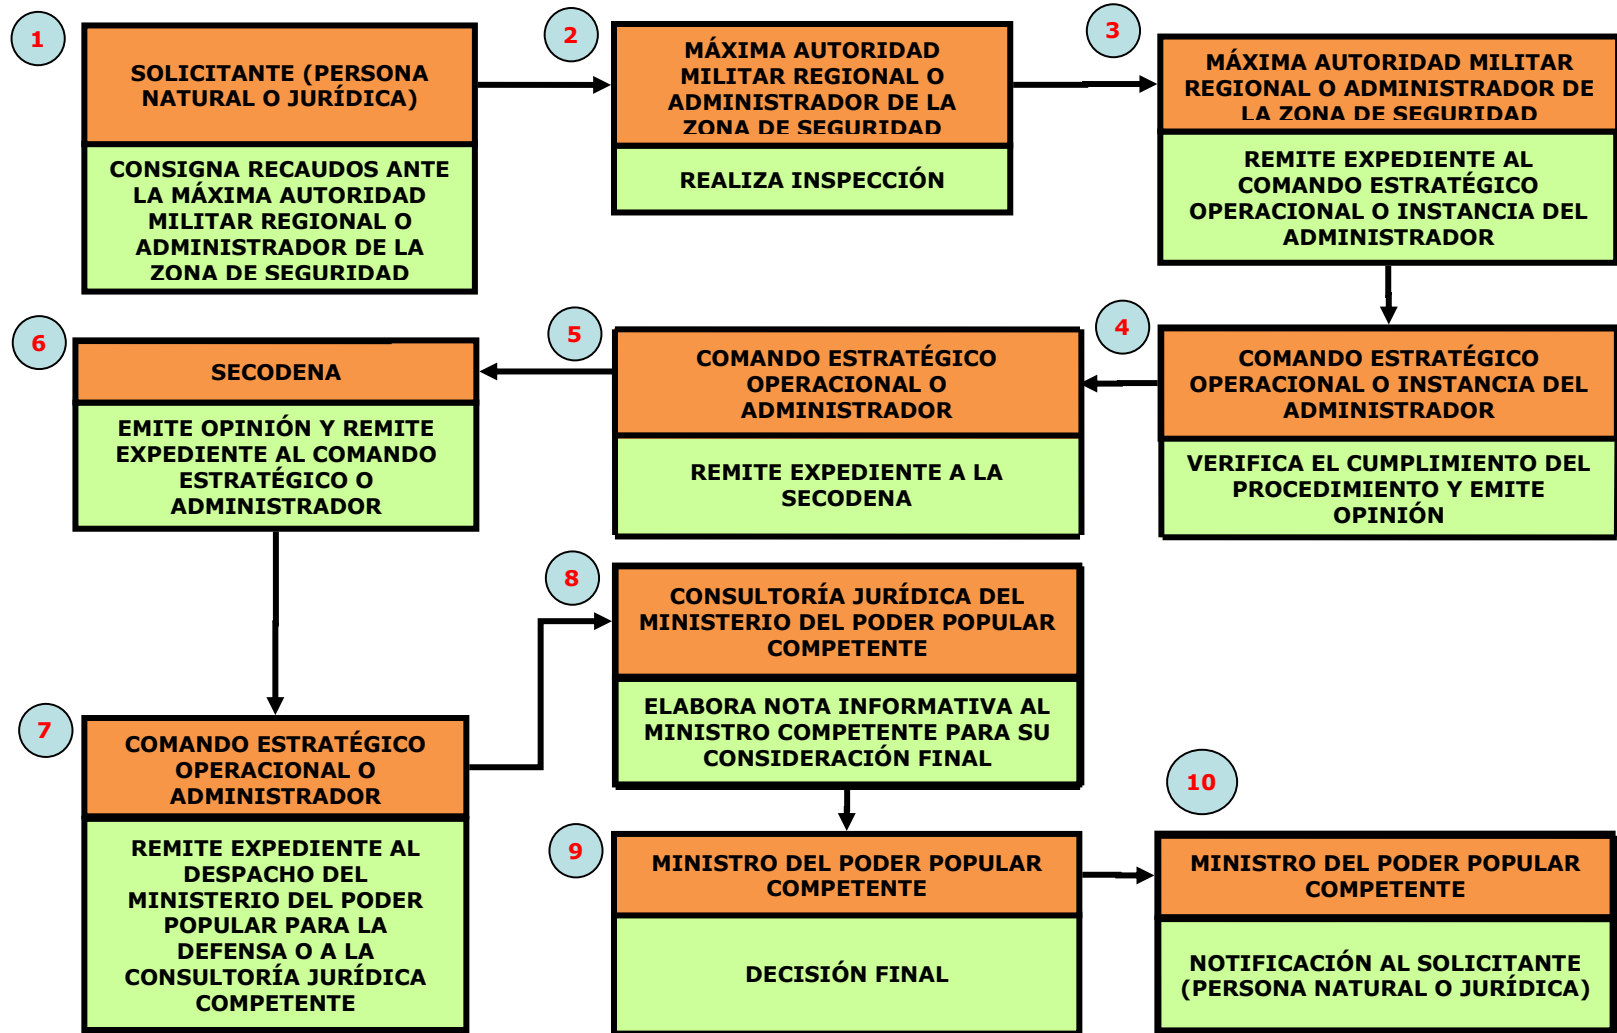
1
SOLICITANTE (PERSONA NATURAL O JURÍDICA)
CONSIGNA RECAUDOS ANTE LA MÁXIMA AUTORIDAD MILITAR REGIONAL O ADMINISTRADOR DE LA ZONA DE SEGURIDAD

2
MÁXIMA AUTORIDAD MILITAR REGIONAL O ADMINISTRADOR DE LA ZONA DE SEGURIDAD
REALIZA INSPECCIÓN

3
MÁXIMA AUTORIDAD MILITAR REGIONAL O ADMINISTRADOR DE LA ZONA DE SEGURIDAD
REMITE EXPEDIENTE AL COMANDO ESTRATÉGICO OPERACIONAL O INSTANCIA DEL ADMINISTRADOR

4
COMANDO ESTRATÉGICO OPERACIONAL O INSTANCIA DEL ADMINISTRADOR
VERIFICA EL CUMPLIMIENTO DEL PROCEDIMIENTO Y EMITE OPINIÓN

5
COMANDO ESTRATÉGICO OPERACIONAL O ADMINISTRADOR
REMITE EXPEDIENTE A LA SECODENA

6
SECODENA
EMITE OPINIÓN Y REMITE EXPEDIENTE AL COMANDO ESTRATÉGICO O ADMINISTRADOR

7
COMANDO ESTRATÉGICO OPERACIONAL O ADMINISTRADOR
REMITE EXPEDIENTE AL DESPACHO DEL MINISTERIO DEL PODER POPULAR PARA LA DEFENSA O A LA CONSULTORÍA JURÍDICA COMPETENTE

8
CONSULTORÍA JURÍDICA DEL MINISTERIO DEL PODER POPULAR COMPETENTE
ELABORA NOTA INFORMATIVA AL MINISTRO COMPETENTE PARA SU CONSIDERACIÓN FINAL

9
MINISTRO DEL PODER POPULAR COMPETENTE
DECISIÓN FINAL

10
MINISTRO DEL PODER POPULAR COMPETENTE
NOTIFICACIÓN AL SOLICITANTE (PERSONA NATURAL O JURÍDICA)